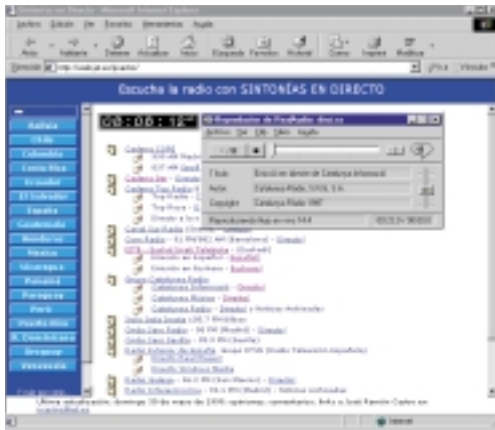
Sintonías en Directo - Microsoft Internet Explorer

Archivo Edición Ver Favoritos Herramientas Ayuda

Atrás Adelante Detener Actualizar Inicio Búsqueda Favoritos Historial Correo Imprimir Modificar

Dirección http://radio.arrakis.es/

Ir Vínculos

Escuche la radio con SINTONÍAS EN DIRECTO

Bolivia
Chile
Colombia
Costa Rica
Ecuador
El Salvador
España
Guatemala
Honduras
México
Nicaragua
Panamá
Paraguay
Perú
Puerto Rico
R. Dominicana
Uruguay
Venezuela

00:00:18

RealPlayer: Radio.rpm

Archivo Ver Clip Opciones Ayuda

Título: Emisión en directo de Cadena Catalunya Radio

Autor: Catalunya Ràdio, SRG, S.A.

Copyright: Catalunya Ràdio 1997

Reproduciendo flujo en vivo 14.4

Cadena COPE

Cadena Dial

Cadena 40 Principales

Cadena SER

Catalunya Radio

Catalunya Informació - Directo

Catalunya Música - Directo

Catalunya Ràdio - Directo

Onda Cero Radio

Onda Cero Sevilla

Radio Exterior de España

Radio Nacional de España

Radio Intercontinental

Radio Euskadi

Última actualización: domingo 30 de mayo de 1999. opiniones, comentarios, links a José Ramón Cajal

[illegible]